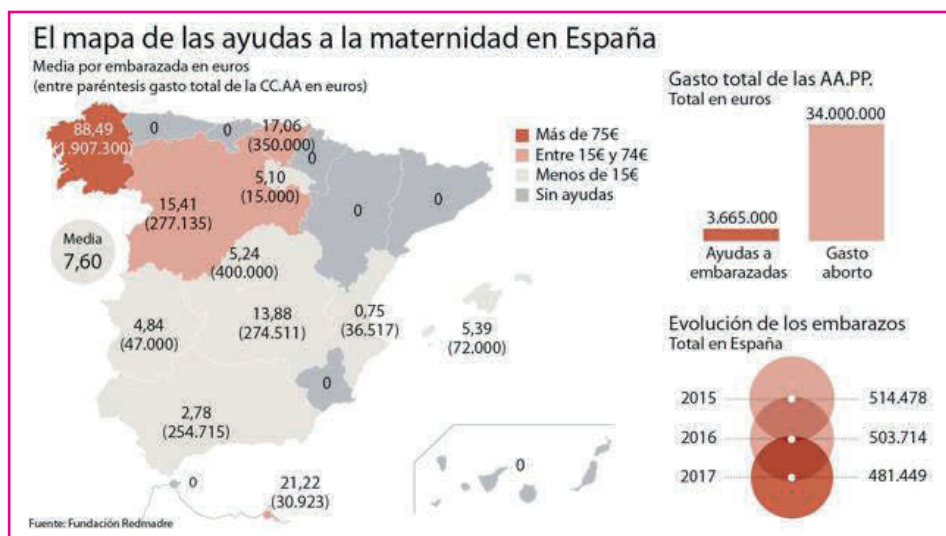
El mapa de las ayudas a la maternidad en España
Media por embarazada en euros
(entre paréntesis gasto total de la CC.AA en euros)

88,49
(1.907.300)

0

0

17,06
(350.000)

0

5,10
(15.000)

15,41
(277.135)

0

0

Media
7,60

5,24
(400.000)

4,84
(47.000)

13,88
(274.511)

0,75
(36.517)

5,39
(72.000)

0

2,78
(254.715)

0

0

21,22
(30.923)

Más de 75€
Entre 15€ y 74€
Menos de 15€
Sin ayudas

Gasto total de las AA.PP.
Total en euros

3.665.000
Ayudas a embarazadas

34.000.000
Gasto aborto

Evolución de los embarazos
Total en España

2015 514.478
2016 503.714
2017 481.449

Fuente: Fundación Redmadre